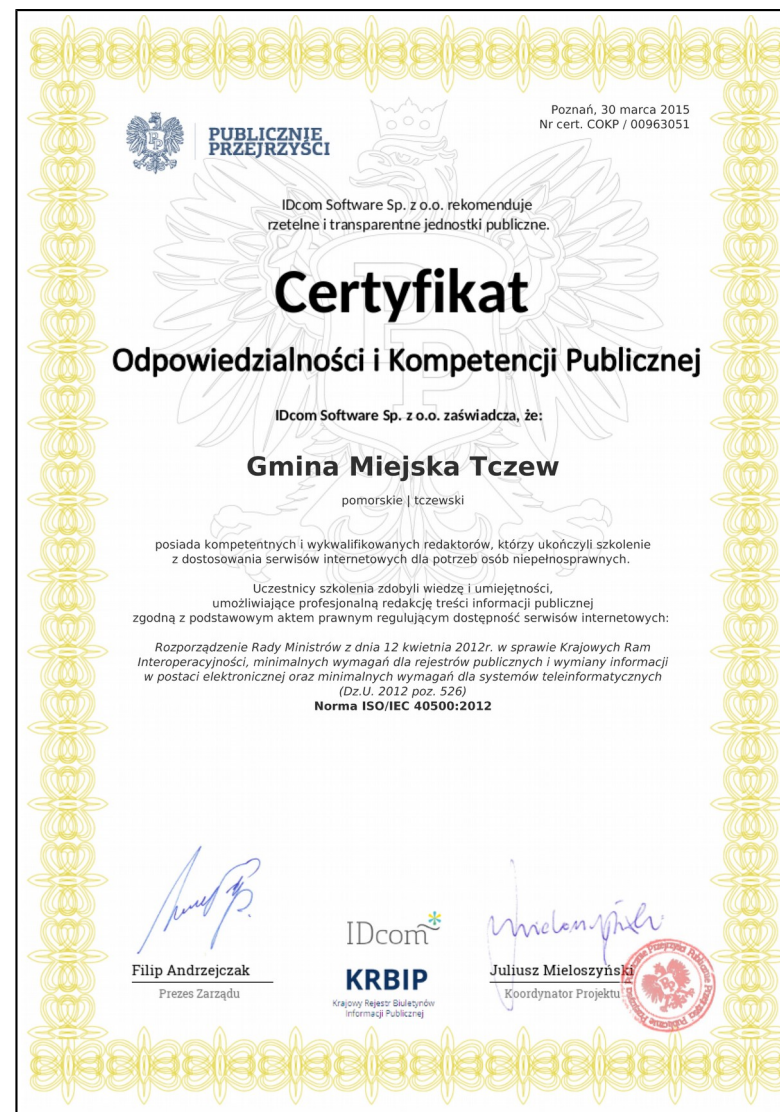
PUBLICZNIE PRZEJRZYŚCI

Poznań, 30 marca 2015
Nr cert. COKP / 00963051

IDcom Software Sp. z o.o. rekomenduje rzetelne i transparentne jednostki publiczne.

Certyfikat

Odpowiedzialności i Kompetencji Publicznej

IDcom Software Sp. z o.o. zaświadcza, że:

Gmina Miejska Tczew

pomorskie | tczewski

posiada kompetentnych i wykwalifikowanych redaktorów, którzy ukończyli szkolenie z dostosowania serwisów internetowych dla potrzeb osób niepełnosprawnych.

Uczestnicy szkolenia zdobyli wiedzę i umiejętności, umożliwiające profesjonalną redakcję treści informacji publicznej zgodną z podstawowym aktem prawnym regulującym dostępność serwisów internetowych:

Rozporządzenie Rady Ministrów z dnia 12 kwietnia 2012r. w sprawie Krajowych Ram Interoperacyjności, minimalnych wymagań dla rejestrów publicznych i wymiany informacji w postaci elektronicznej oraz minimalnych wymagań dla systemów teleinformatycznych (Dz.U. 2012 poz. 526)
Norma ISO/IEC 40500:2012

Filip Andrzejczak
Prezes Zarządu

IDcom
KRBIP
Krajowy Rejestr Biuletynów Informacji Publicznej

Juliusz Mieloszyński
Koordynator Projektu

Certyfikat Publicznie Przejrzysty